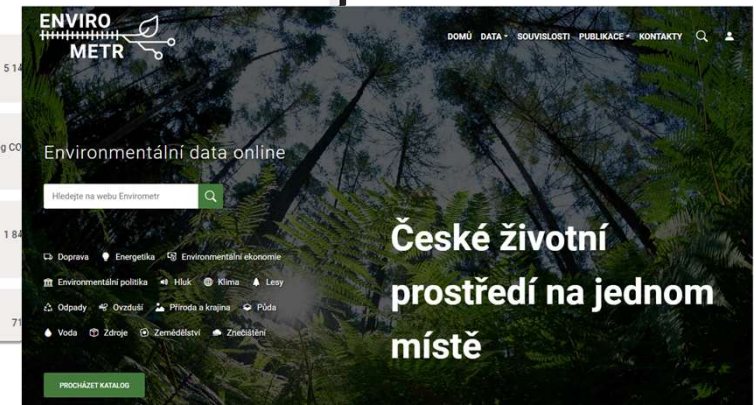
5 14

g CO

1 84

71

ENVIRO METR

DOMŮ DATA SOUVISLOSTI PUBLIKACE KONTAKTY

Environmentální data online

Hledejte na webu Envirometr

Doprava Energetika Environmentální ekonomie Environmentální politika Hluk Klima Lesy Odpady Ovzduší Příroda a krajina Půda Voda Zdroje Zemědělství Znečištění

PROCHÁZET KATALOG

České životní prostředí na jednom místě